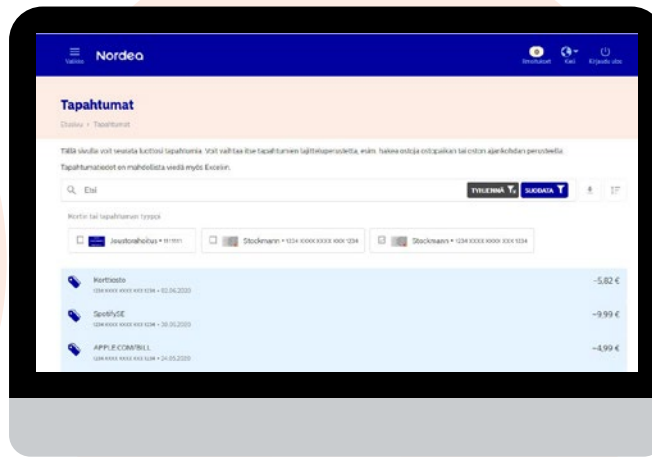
Valikko Nordea

Ilmoitukset Kieli Kirjaudu ulos

Tapahtumat

Etusivu > Tapahtumat

Tällä sivulla voit seurata luottosi tapahtumia. Voit valita itse tapahtumien lajitteluperusteita, esim. hakea ostoja ostopaikan tai oston ajankohdan perusteella.

Tapahtumatiedot on mahdollista viedä myös Exceliin.

Etsi

TYHJENNÄ SUODATA

Kortin tai tapahtuman tyyppi

Joustorahoitus • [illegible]

Stockmann • 1234 XXXX XXXX XXX 1234

Stockmann • 1234 XXXX XXXX XXX 1234

Kertosto
1234 XXXX XXXX XXX 1234 • 02.06.2020
−5,82 €

SpotifySE
1234 XXXX XXXX XXX 1234 • 30.05.2020
−9,99 €

APPLE.COM/BILL
1234 XXXX XXXX XXX 1234 • 24.05.2020
−4,99 €